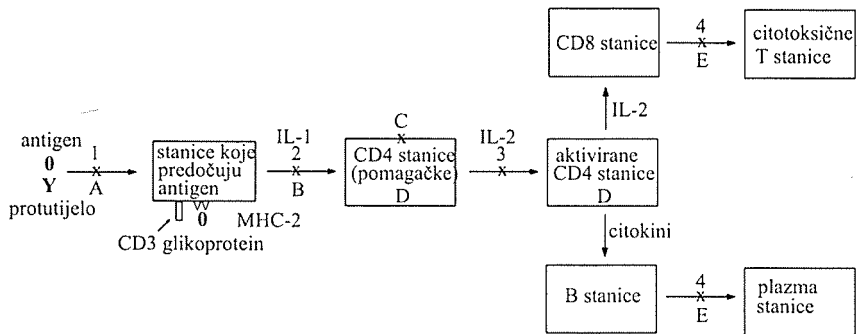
CD8 stanice
4
x
E
citotoksične T stanice

IL-2

antigen
0
Y
protutijelo
1
x
A
stanice koje predočuju antigen
MHC-2
CD3 glikoprotein
IL-1
2
x
B
C
x
CD4 stanice (pomagačke)
D
IL-2
3
x
aktivirane CD4 stanice
D

citokini

B stanice
4
x
E
plazma stanice